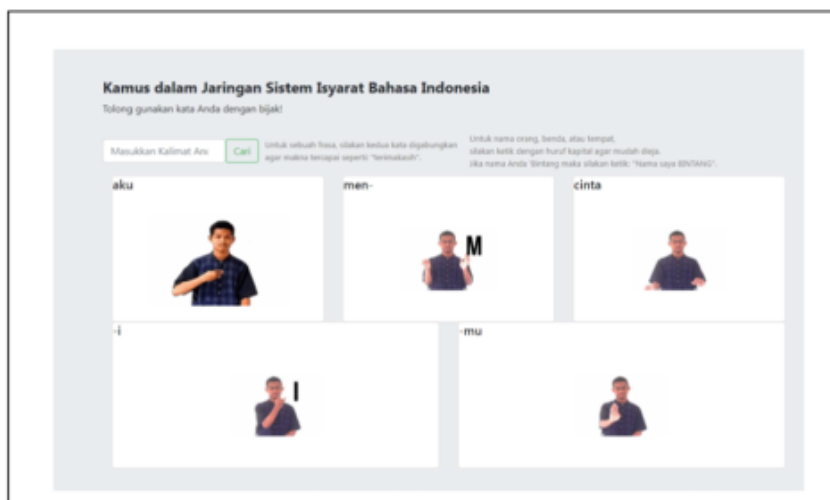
Kamus dalam Jaringan Sistem Isyarat Bahasa Indonesia

Tolong gunakan kata Anda dengan bijak!

Masukkan Kalimat An

Cari

Untuk sebuah frasa, silakan kedua kata digabungkan agar makna tercapai seperti: "terimakasih".

Untuk nama orang, benda, atau tempat, silakan ketik dengan huruf kapital agar mudah dieja. Jika nama Anda 'Bintang' maka silakan ketik: "Nama saya BINTANG".

aku

men-

M

cinta

-i

I

-mu